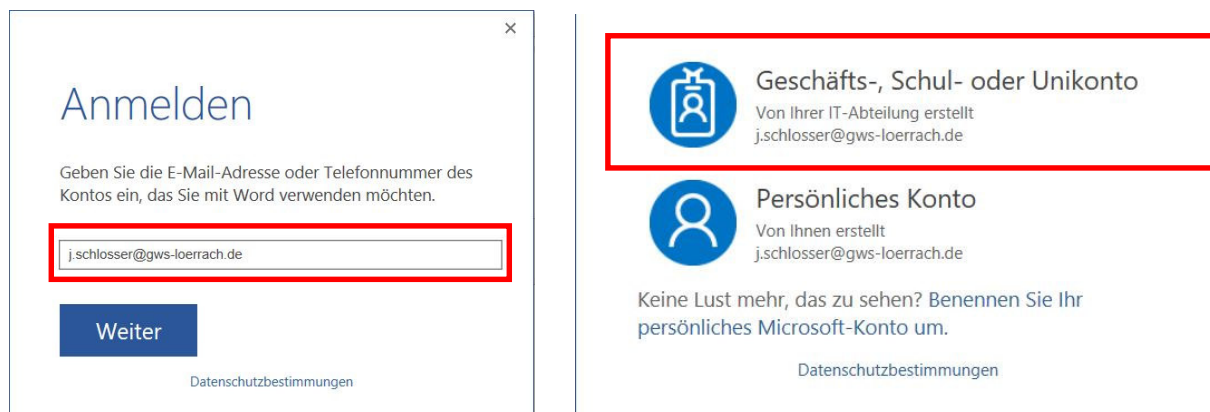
×

Anmelden

Geben Sie die E-Mail-Adresse oder Telefonnummer des Kontos ein, das Sie mit Word verwenden möchten.

j.schlosser@gws-loerrach.de

Weiter

Datenschutzbestimmungen

Geschäfts-, Schul- oder Unikonto
Von Ihrer IT-Abteilung erstellt
j.schlosser@gws-loerrach.de

Persönliches Konto
Von Ihnen erstellt
j.schlosser@gws-loerrach.de

Keine Lust mehr, das zu sehen? Benennen Sie Ihr persönliches Microsoft-Konto um.

Datenschutzbestimmungen